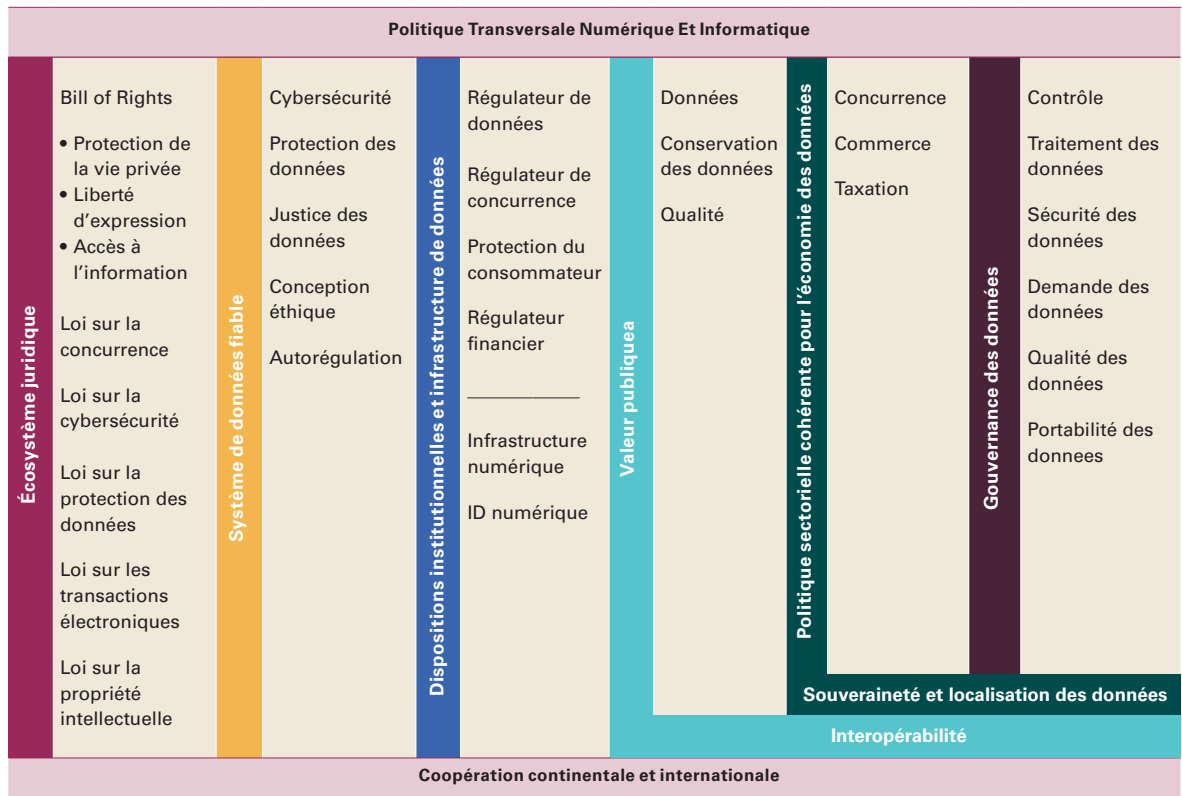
Politique Transversale Numérique Et Informatique

Écosystème juridique

Bill of Rights

• Protection de la vie privée
• Liberté d'expression
• Accès à l'information

Loi sur la concurrence

Loi sur la cybersécurité

Loi sur la protection des données

Loi sur les transactions électroniques

Loi sur la propriété intellectuelle

Système de données fiable

Cybersécurité

Protection des données

Justice des données

Conception éthique

Autorégulation

Dispositions institutionnelles et infrastructure de données

Régulateur de données

Régulateur de concurrence

Protection du consommateur

Régulateur financier

Infrastructure numérique

ID numérique

Valeur publiquea

Données

Conservation des données

Qualité

Politique sectorielle cohérente pour l'économie des données

Concurrence

Commerce

Taxation

Gouvernance des données

Contrôle

Traitement des données

Sécurité des données

Demande des données

Qualité des données

Portabilité des donnees

Souveraineté et localisation des données

Interopérabilité

Coopération continentale et internationale